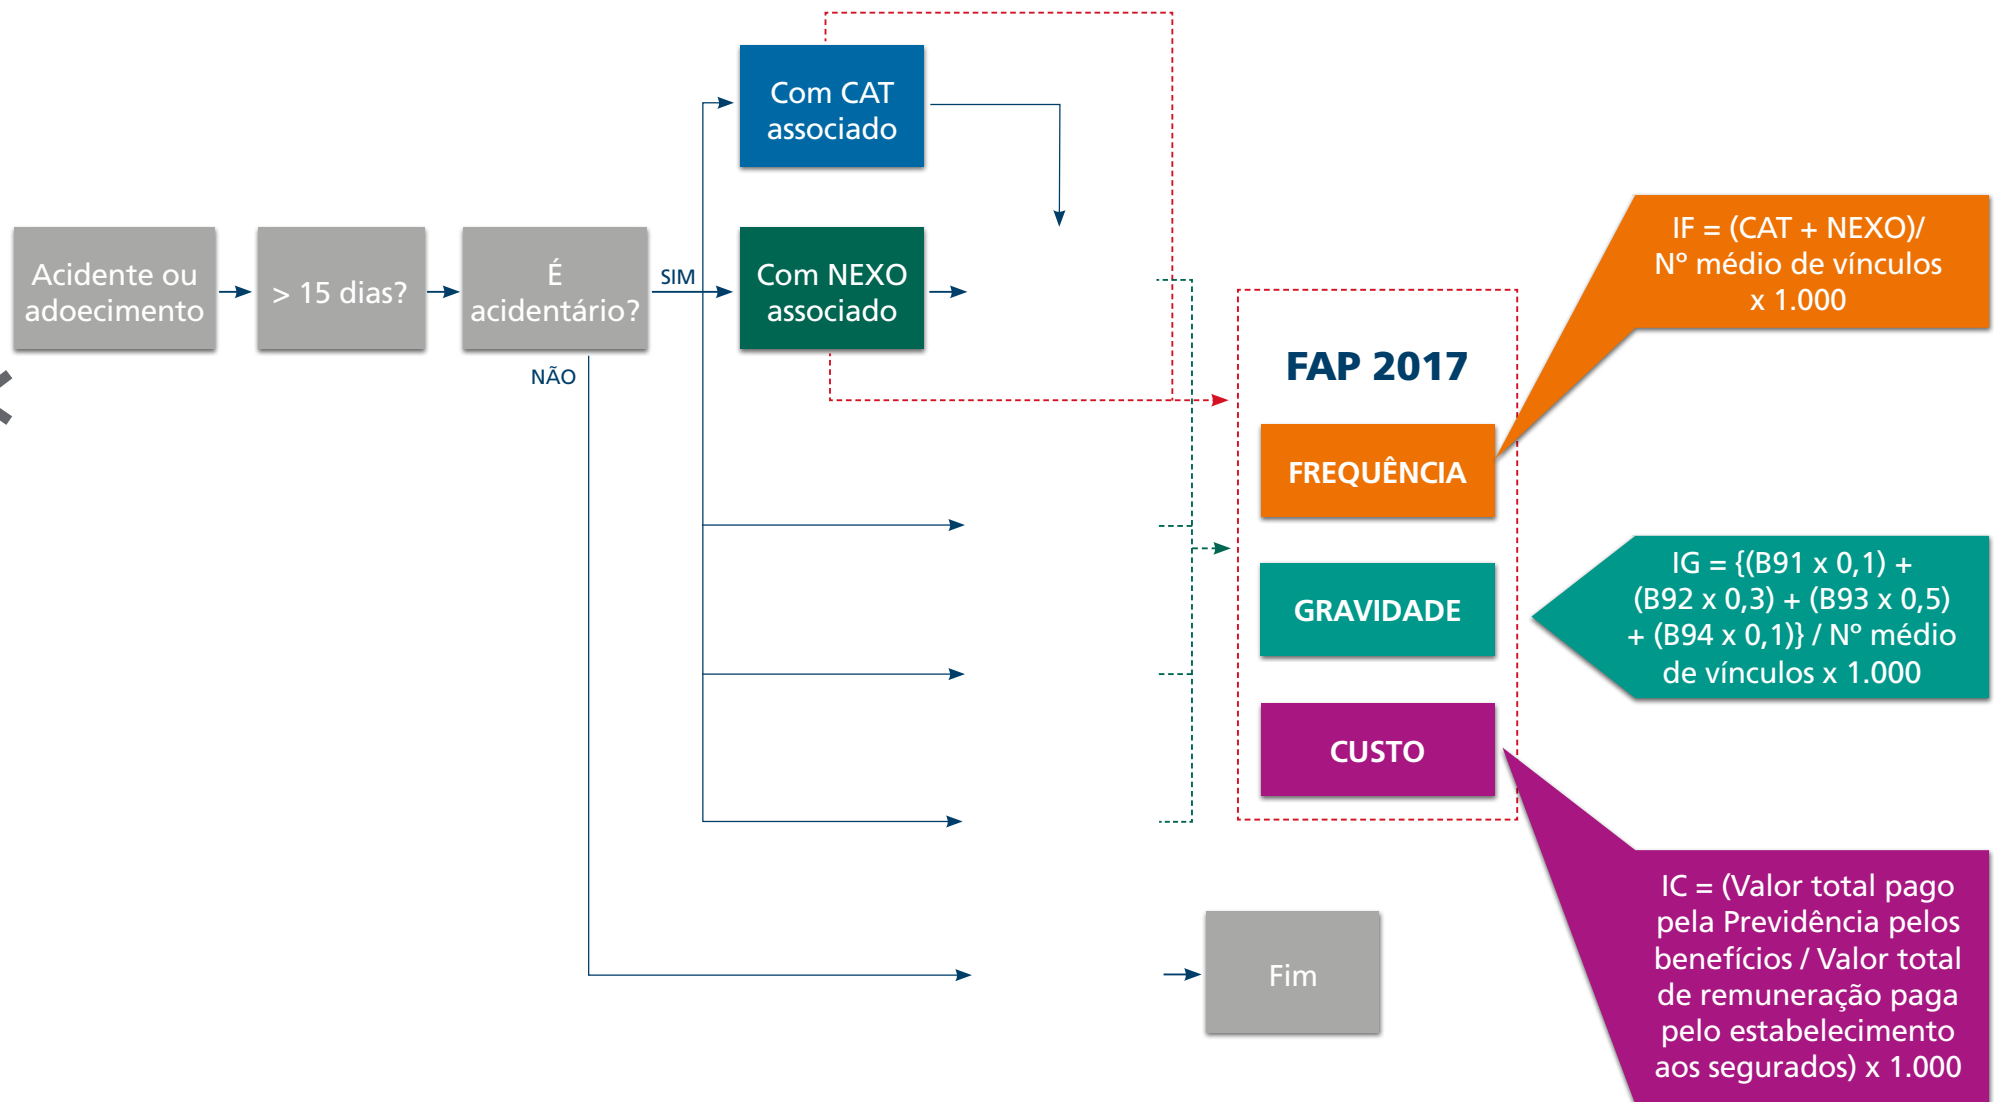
Acidente ou adoecimento

> 15 dias?

É acidentário?

SIM

NÃO

Com CAT associado

Com NEXO associado

FAP 2017

FREQUÊNCIA

GRAVIDADE

CUSTO

IF = (CAT + NEXO)/ Nº médio de vínculos x 1.000

IG = {(B91 x 0,1) + (B92 x 0,3) + (B93 x 0,5) + (B94 x 0,1)} / Nº médio de vínculos x 1.000

IC = (Valor total pago pela Previdência pelos benefícios / Valor total de remuneração paga pelo estabelecimento aos segurados) x 1.000

Fim